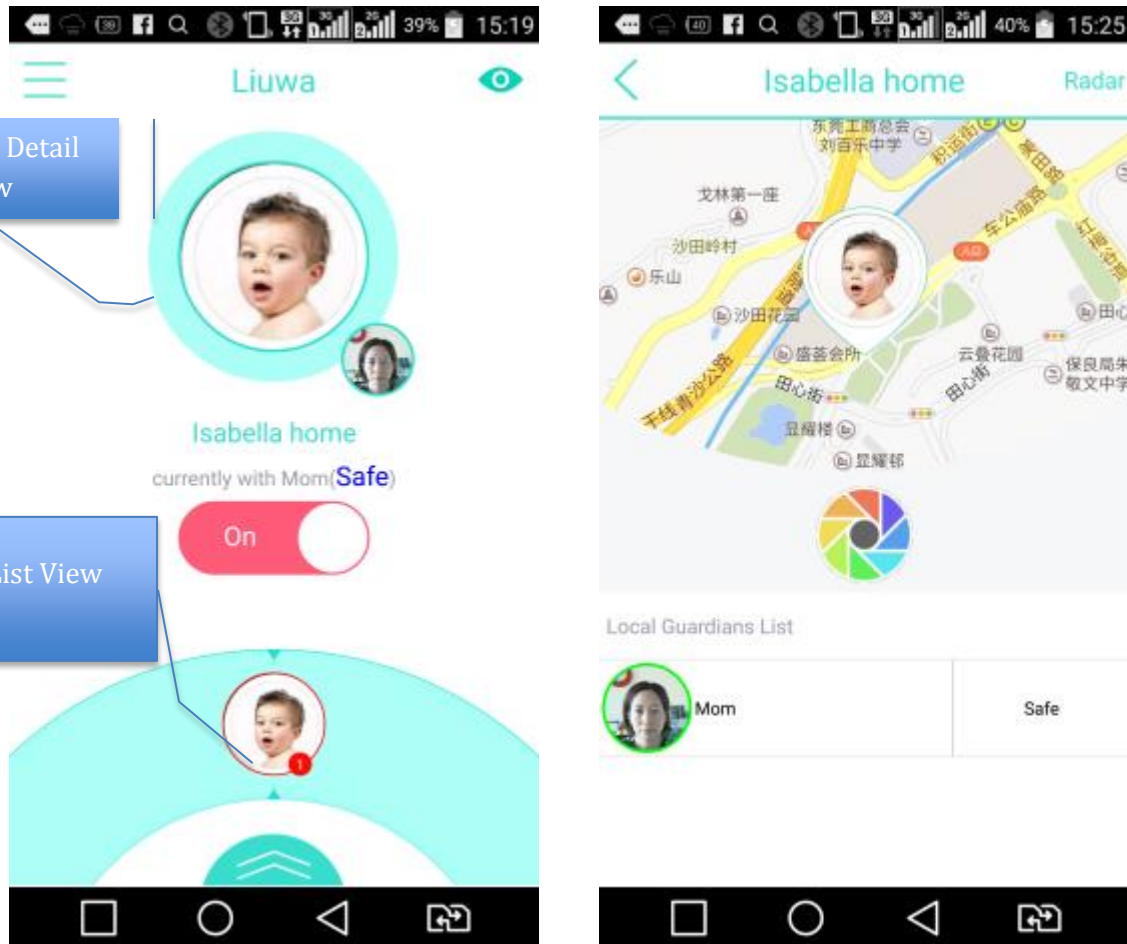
39% 15:19

Liuwa

Detail
w

Isabella home

currently with Mom(Safe)

On

ist View

1

40% 15:25

Isabella home

Radar

东莞工商总会
刘百乐中学

戈林第一座

沙田岭村

乐山

沙田花园

盛荟会所

田心街

云叠花园

田心街

手线青沙公路

显耀楼

显耀邨

车公庙路

保良局朱
敬文中学

田心

Local Guardians List

| Mom | Safe |